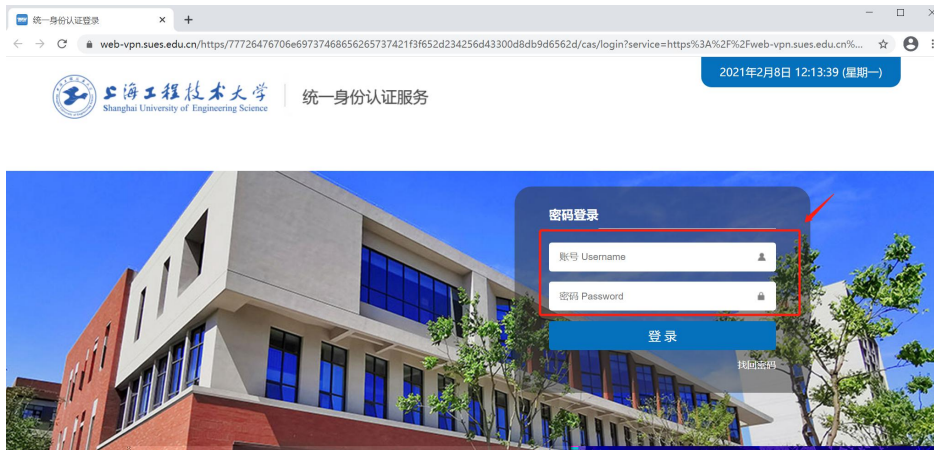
统一身份认证登录

web-vpn.sues.edu.cn/https/77726476706e69737468656265737421f3f652d234256d43300d8db9d6562d/cas/login?service=https%3A%2F%2Fweb-vpn.sues.edu.cn%...

2021年2月8日 12:13:39 (星期一)

上海工程技术大学
Shanghai University of Engineering Science

统一身份认证服务

密码登录

账号 Username

密码 Password

登 录

找回密码